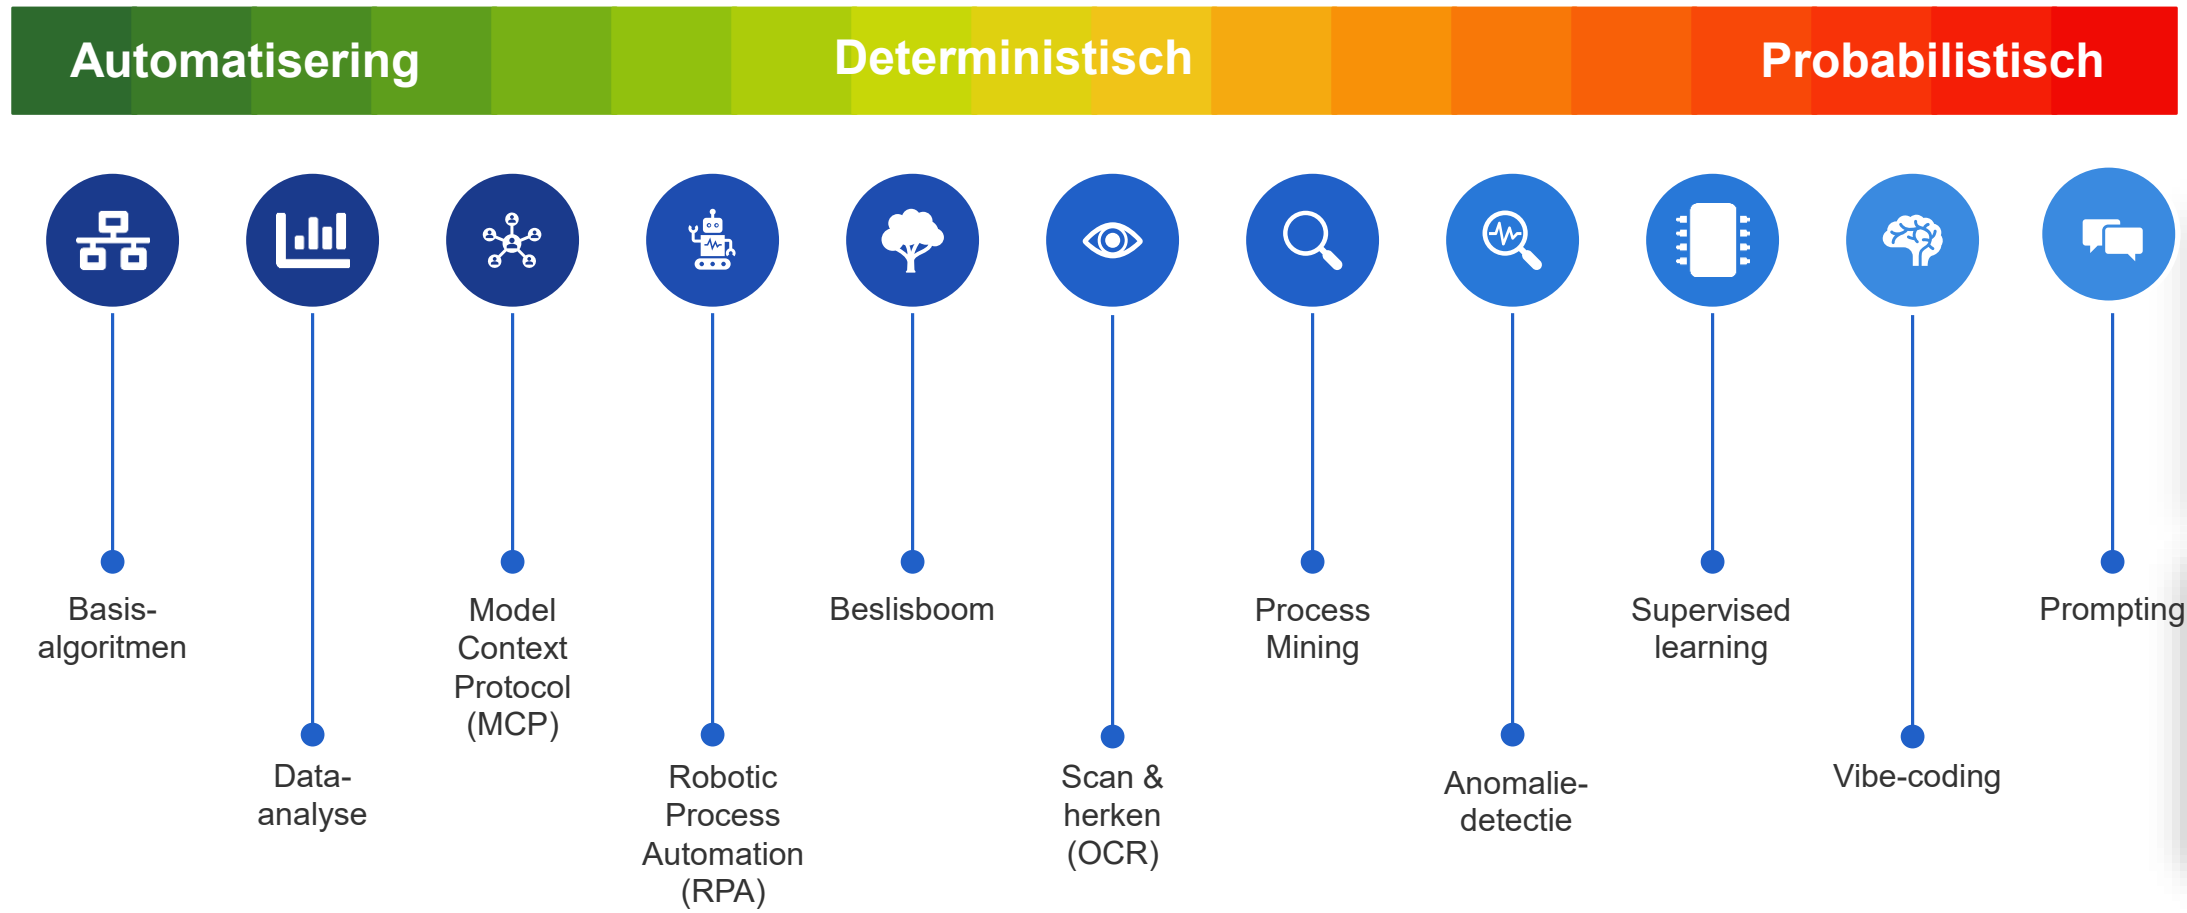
Automatisering Deterministisch Probabilistisch

Basis-algoritmen

Data-analyse

Model Context Protocol (MCP)

Robotic Process Automation (RPA)

Beslisboom

Scan & herken (OCR)

Process Mining

Anomalie-detectie

Supervised learning

Vibe-coding

Prompting